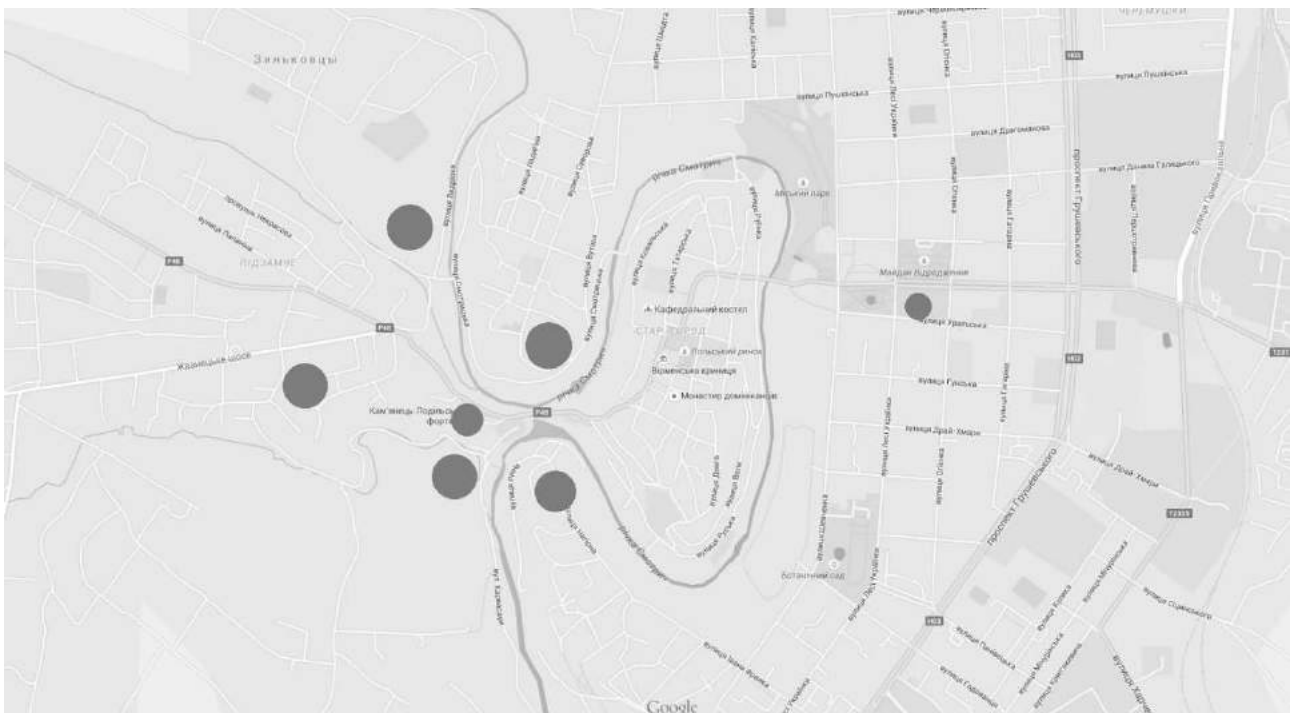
Зиньковцы

вулиця Пушкінська

вулиця Драгоманова

проспект Грушевського

вулиця Данила Галицького

річка Смотрич

Міський парк

Майдан Відродження

вулиця Уральська

ПІДЗАМЧЕ

P48

Жванецьке шосе

Кафедральний костел

СТАРЕ МІСТО

Польський ринок

Вірменська криниця

Монастир домініканців

Кам'янець-Подільська фортеця

вулиця Гоголя

вулиця Драй-Хмари

вулиця Руська

Ботанічний сад

вулиця Івана Франка

вулиця Пирогова

вулиця Огієнка

вулиця Лесі Українки

T2319

H03

Google